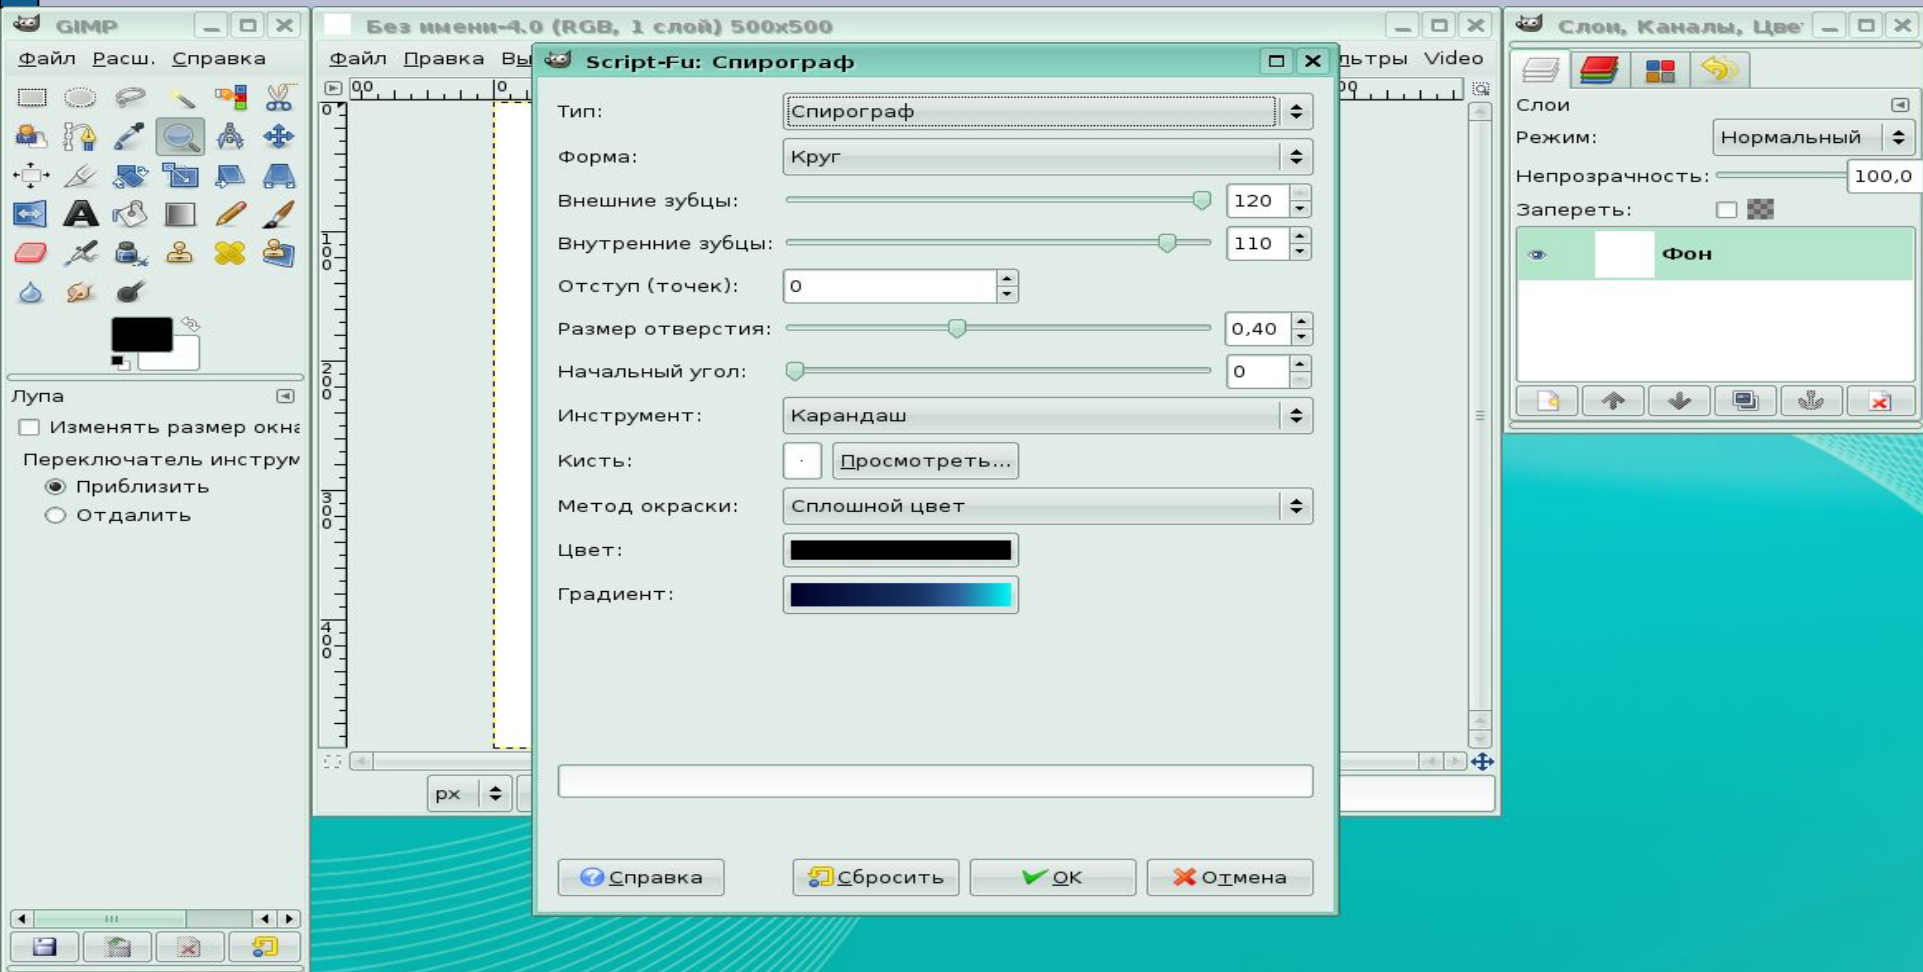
GIMP

Файл Расш. Справка

Лупа

Изменять размер окна

Переключатель инструм

Приблизить

Отдалить

Без имени-4.0 (RGB, 1 слой) 500x500

Файл Правка Вы

льтры Video

px

Script-Fu: Спирограф

Тип: Спирограф

Форма: Круг

Внешние зубцы: 120

Внутренние зубцы: 110

Отступ (точек): 0

Размер отверстия: 0,40

Начальный угол: 0

Инструмент: Карандаш

Кисть: Просмотреть...

Метод окраски: Сплошной цвет

Цвет:

Градиент:

Справка Сбросить OK Отмена

Слои, Каналы, Цве

Слои

Режим: Нормальный

Непрозрачность: 100,0

Запереть:

Фон